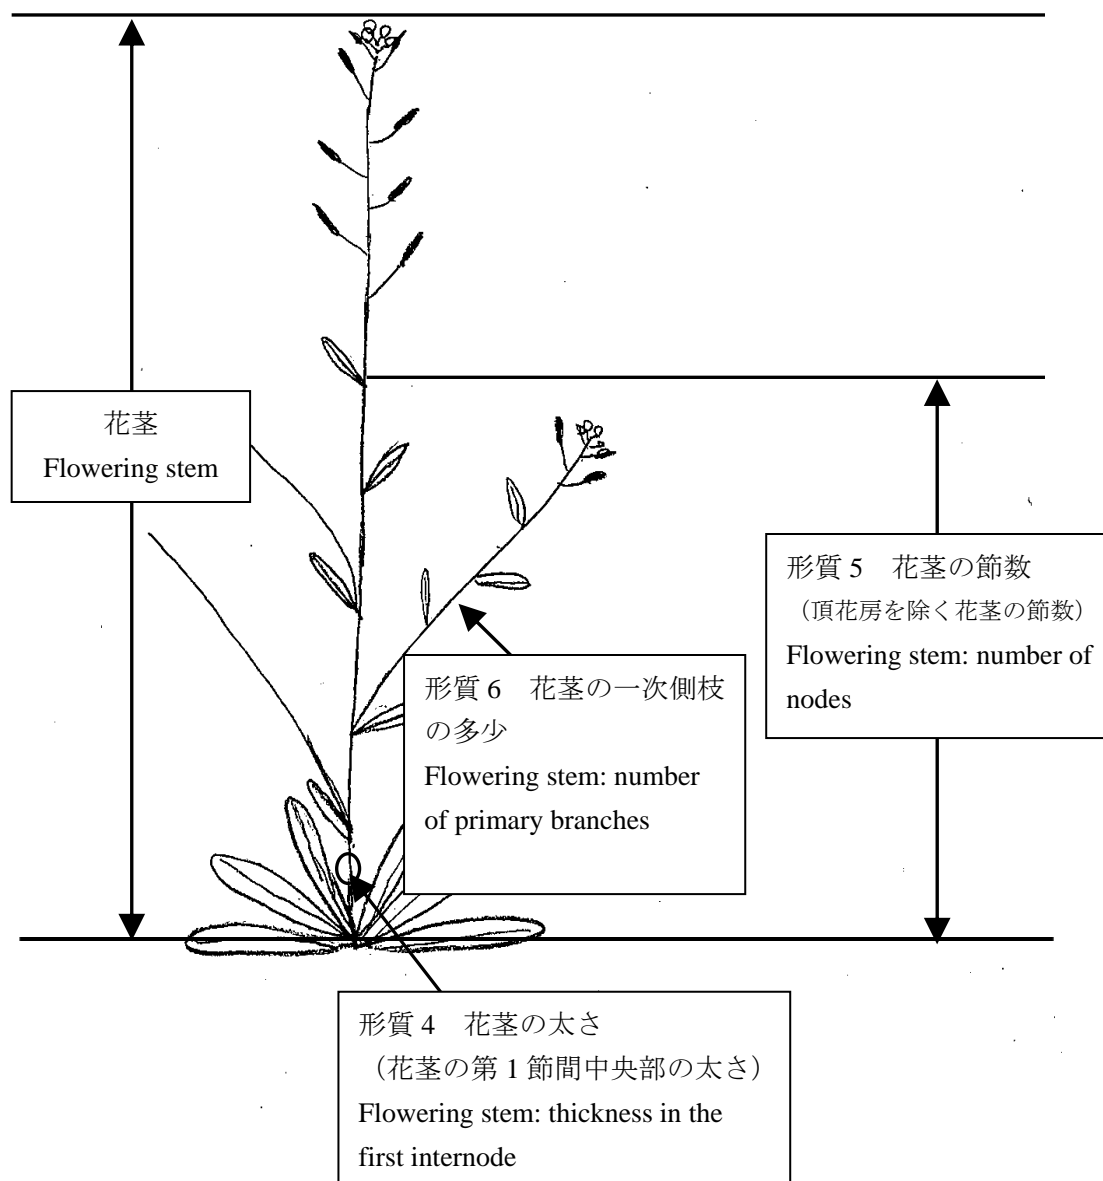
花茎
Flowering stem

形質 5　花茎の節数
（頂花房を除く花茎の節数）
Flowering stem: number of nodes

形質 6　花茎の一次側枝の多少
Flowering stem: number of primary branches

形質 4　花茎の太さ
（花茎の第 1 節間中央部の太さ）
Flowering stem: thickness in the first internode